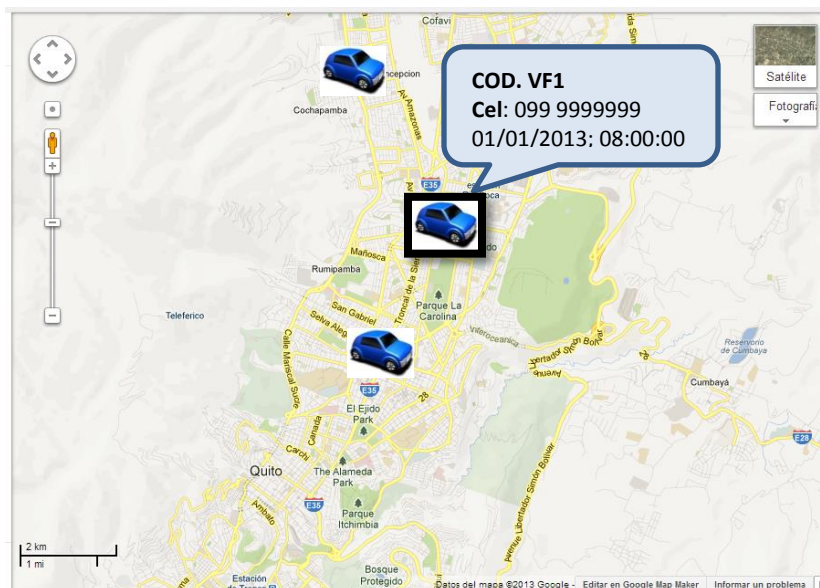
COD. VF1
Cel: 099 9999999
01/01/2013; 08:00:00

Satélite
Fotografía

Cofavi
Concepcion
Cochapamba
Av Amazonas
E35
Mañosca
Rumipamba
Troncal de la Sierra
Parque La Carolina
San Gabriel
Selva Alegre
Teleferico
Calle Mariscal Sucre
E35
El Ejido Park
Quito
The Alameda Park
E35
Parque Itchimbia
Bosque Protegido
Estación de Trenes
Reservorio de Cumbaya
Cumbayá
E28
Avenida Libertador Simón Bolívar
Vía Cumbayá
Ambato
Canada
Carchi
28

2 km
1 mi

Datos del mapa ©2013 Google - Editar en Google Map Maker   Informar un problema